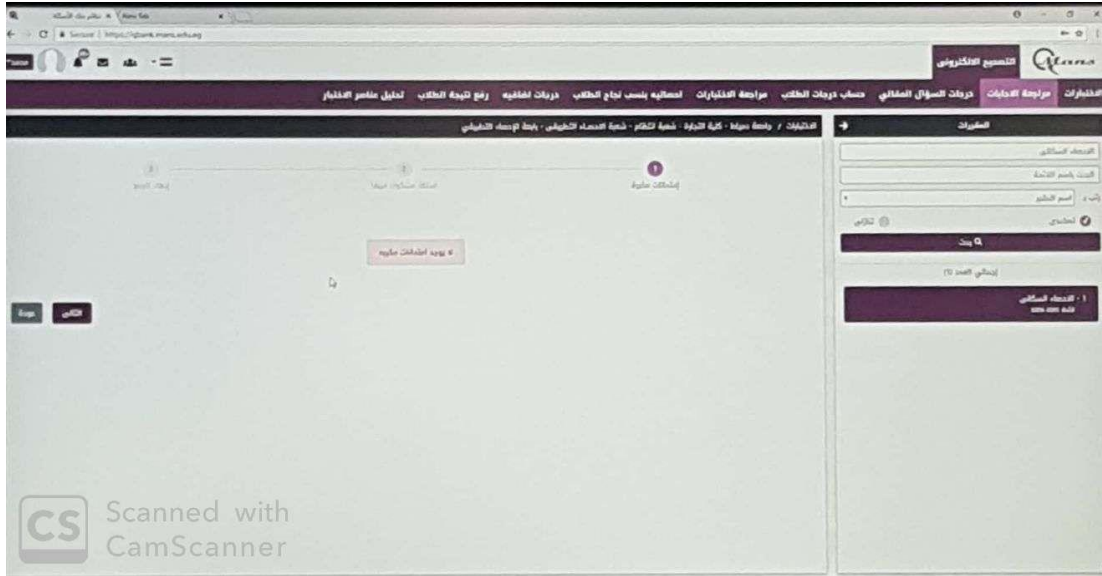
نظام بنك الأسئلة × New Tab ×

Secure | https://qbank.mans.edu.eg

Mans التصحيح الالكترونى

الاختبارات مراجعة الاجابات درجات السؤال المقالي حساب درجات الطلاب مراجعة الاختبارات احصائيه بنسب نجاح الطلاب درجات اضافيه رفع نتيجة الطلاب تحليل عناصر الاختبار

المقررات

الاختبارات / جامعة دمياط - كلية التجارة - شعبة انتظام - شعبة الاحصاء التطبيقى - بايط الإحصاء التطبيقى

الاحصاء السكاني

البحث باسم المادة

اسم المقرر

تحضيري تراكمي

بحث

إجمالي العدد (1)

1 - الاحصاء السكاني

1 إشكاليات مكررة

2 أسئلة مشكوك فيها

3 إنهاء الجمع

لا يوجد اشكاليات مكرره

التالي عودة

Scanned with CamScanner